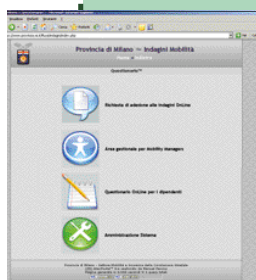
Provincia di Milano :: Indagini Mobilità

Questionario

Richiesta di adesione alle Indagini Online

Area gestionale per Mobility managers

Questionario Online per i dipendenti

Amministrazione Sistema

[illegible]